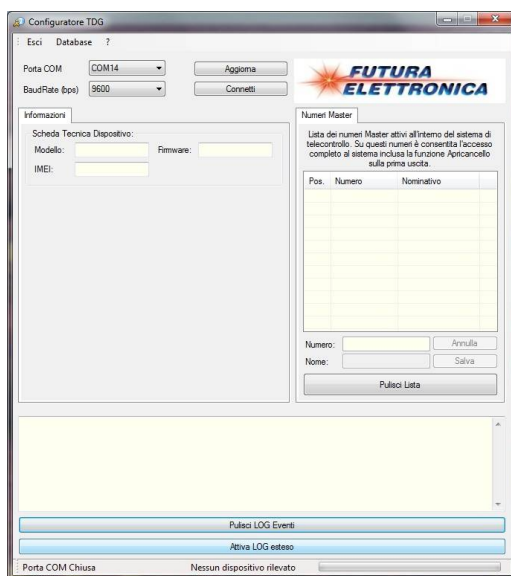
Configuratore TDG

Esci Database ?

Porta COM COM14

BaudRate (bps) 9600

Aggiorna

Connetti

FUTURA ELETTRONICA

Informazioni

Scheda Tecnica Dispositivo:

Modello:

Firmware:

IMEI:

Numeri Master

Lista dei numeri Master attivi all'interno del sistema di telecontrollo. Su questi numeri è consentita l'accesso completo al sistema inclusa la funzione Apricancello sulla prima uscita.

| Pos. | Numero | Nominativo |
|---|---|---|

Numero:

Annulla

Nome:

Salva

Pulisci Lista

Pulisci LOG Eventi

Attiva LOG esteso

Porta COM Chiusa

Nessun dispositivo rilevato